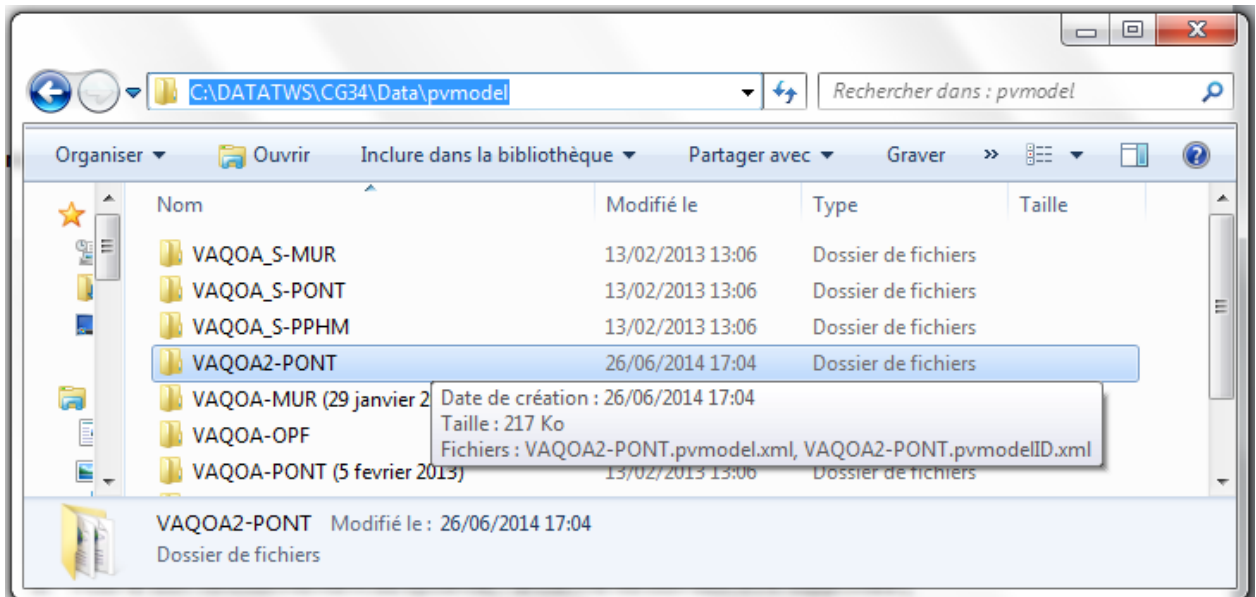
C:\DATATWS\CG34\Data\pvmodel

Rechercher dans : pvmodel

Organiser ▾ Ouvrir Inclure dans la bibliothèque ▾ Partager avec ▾ Graver »

| Nom | Modifié le | Type | Taille |
|---|---|---|---|
| VAQOA_S-MUR | 13/02/2013 13:06 | Dossier de fichiers | |
| VAQOA_S-PONT | 13/02/2013 13:06 | Dossier de fichiers | |
| VAQOA_S-PPHM | 13/02/2013 13:06 | Dossier de fichiers | |
| VAQOA2-PONT | 26/06/2014 17:04 | Dossier de fichiers | |
| VAQOA-MUR (29 janvier 2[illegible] | | | |
| VAQOA-OPF | | | |
| VAQOA-PONT (5 fevrier 2013) | 13/02/2013 13:06 | Dossier de fichiers | |

Date de création : 26/06/2014 17:04
Taille : 217 Ko
Fichiers : VAQOA2-PONT.pvmodel.xml, VAQOA2-PONT.pvmodelID.xml

VAQOA2-PONT Modifié le : 26/06/2014 17:04
Dossier de fichiers